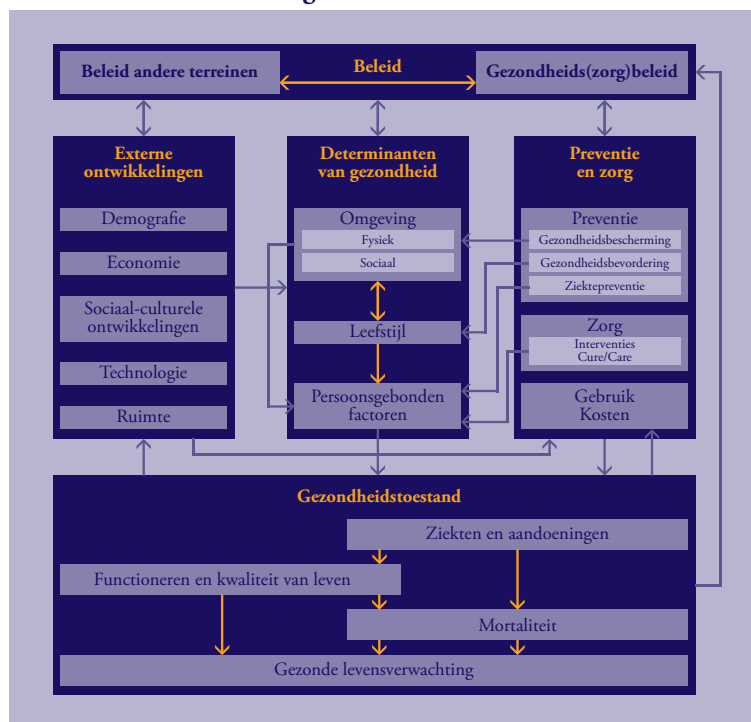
Beleid andere terreinen
Beleid
Gezondheids(zorg)beleid

Externe ontwikkelingen
Demografie
Economie
Sociaal-culturele ontwikkelingen
Technologie
Ruimte

Determinanten van gezondheid
Omgeving
Fysiek
Sociaal
Leefstijl
Persoonsgebonden factoren

Preventie en zorg
Preventie
Gezondheidsbescherming
Gezondheidsbevordering
Ziektepreventie
Zorg
Interventies Cure/Care
Gebruik Kosten

Gezondheidstoestand
Ziekten en aandoeningen
Functioneren en kwaliteit van leven
Mortaliteit
Gezonde levensverwachting